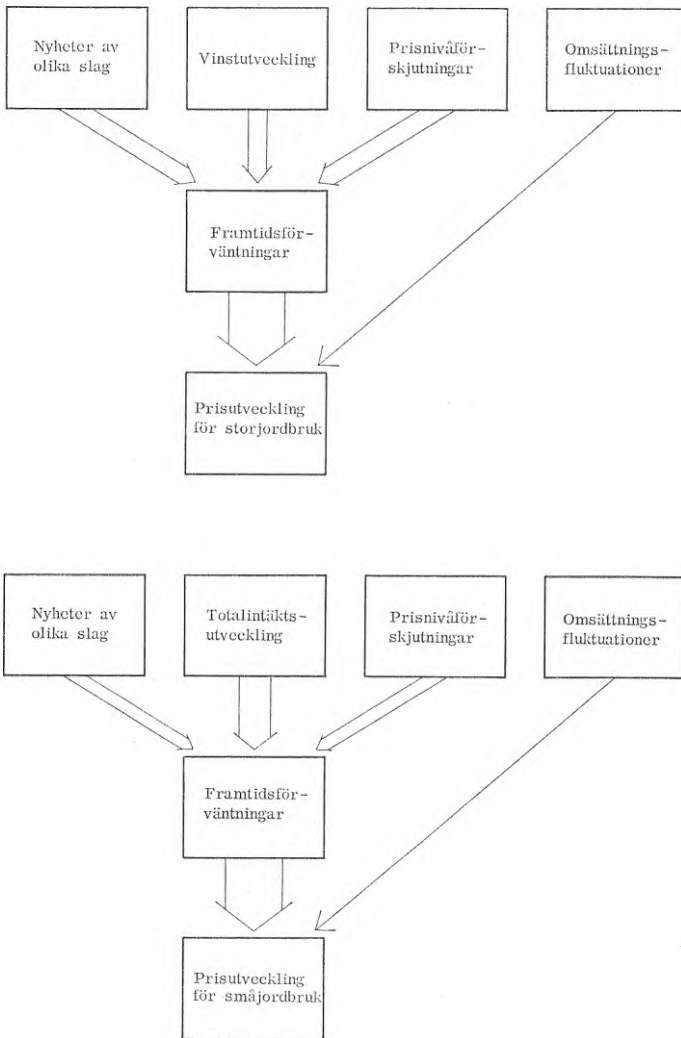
Nyheter av olika slag

Vinstutveckling

Prisnivåförskjutningar

Omsättningsfluktuationer

Framtidsförväntningar

Prisutveckling för storjordbruk

Nyheter av olika slag

Totalintäktsutveckling

Prisnivåförskjutningar

Omsättningsfluktuationer

Framtidsförväntningar

Prisutveckling för småjordbruk